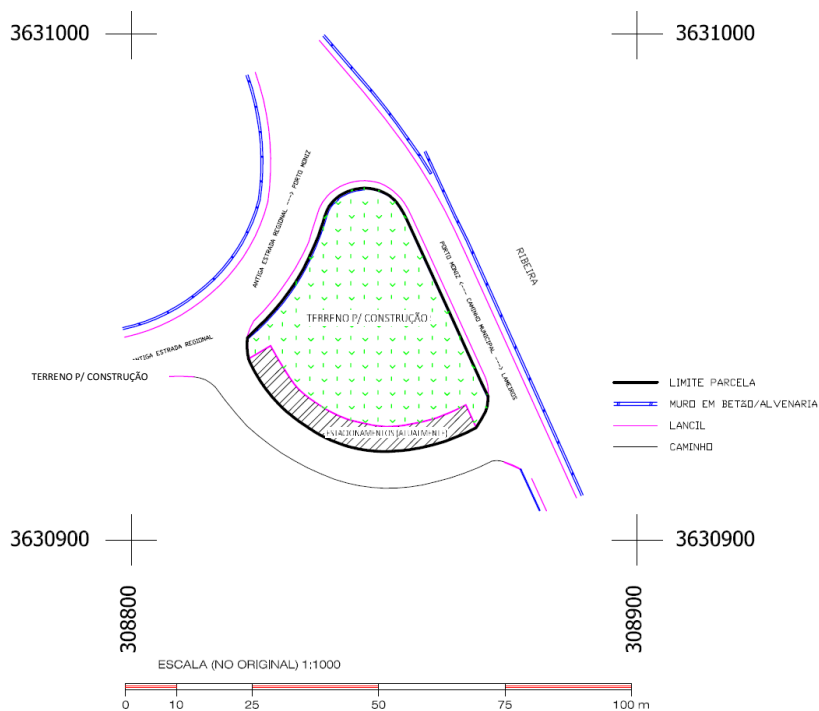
3631000

3631000

ANTIGA ESTRADA REGIONAL ---> PORTO MONIZ

RIBEIRA

PORTO MONIZ <--- CAMINHO MUNICIPAL ---> LAMEIROS

TERRENO P/ CONSTRUÇÃO

ANTIGA ESTRADA REGIONAL

TERRENO P/ CONSTRUÇÃO

ESTACIONAMENTO (ACTUALMENTE)

LIMITE PARCELA

MURO EM BETÃO/ALVENARIA

LANCIL

CAMINHO

3630900

3630900

308800

308900

ESCALA (NO ORIGINAL) 1:1000

0 10 25 50 75 100 m